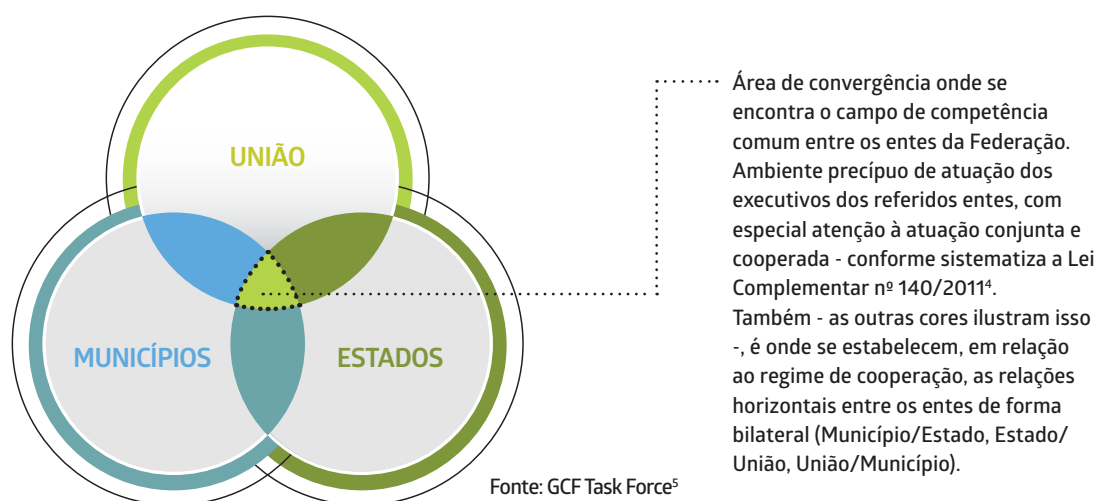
UNIÃO

MUNICÍPIOS

ESTADOS

Área de convergência onde se encontra o campo de competência comum entre os entes da Federação. Ambiente precípuo de atuação dos executivos dos referidos entes, com especial atenção à atuação conjunta e cooperada - conforme sistematiza a Lei Complementar nº 140/2011$^4$. Também - as outras cores ilustram isso -, é onde se estabelecem, em relação ao regime de cooperação, as relações horizontais entre os entes de forma bilateral (Município/Estado, Estado/União, União/Município).

Fonte: GCF Task Force$^5$